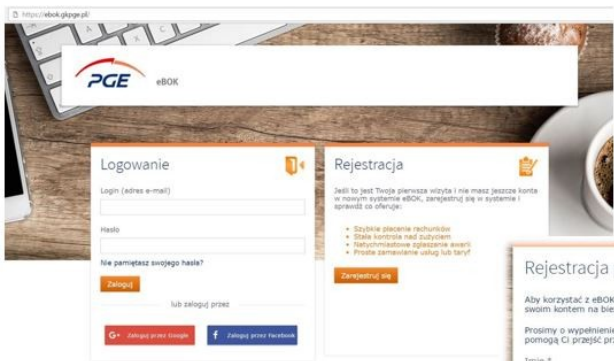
https://ebok.gkpge.pl/

PGE eBOK

Logowanie

Login (adres e-mail)

Hasło

Nie pamiętasz swojego hasła?

Zaloguj

lub zaloguj przez

Zaloguj przez Google

Zaloguj przez Facebook

Rejestracja

Jeśli to jest Twoja pierwsza wizyta i nie masz jeszcze konta w nowym systemie eBOK, zarejestruj się w systemie i sprawdź co oferuje:

Szybkie płacenie rachunków
Stała kontrola nad zużyciem
Natychmiastowe zgłaszanie awarii
Proste zamawianie usług lub taryf

Zarejestruj się

Rejestracja

Aby korzystać z eBOK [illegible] swoim kontem na bie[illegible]

Prosimy o wypełnienie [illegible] pomogą Ci przejść pr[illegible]

Imię *